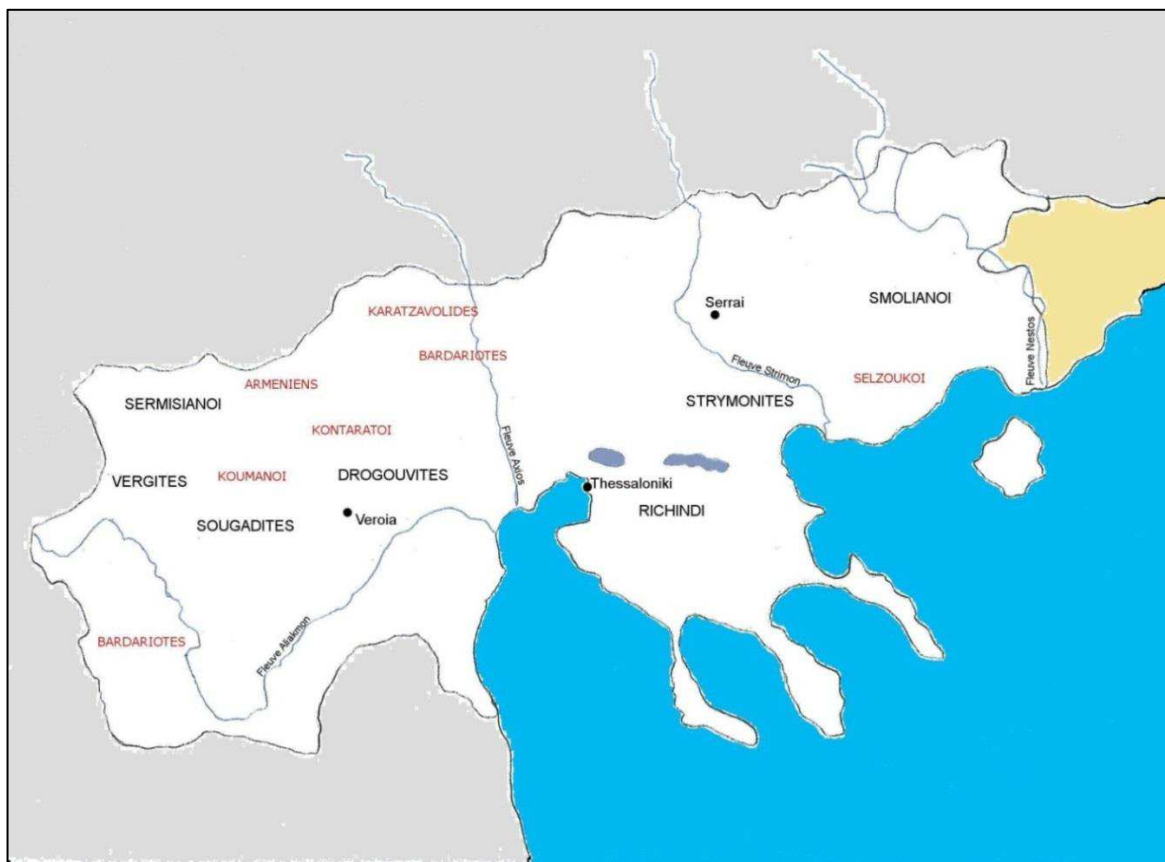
KARATZAVOLIDES
BARDARIOTES
Serrai
SMOLIANOI
Fleuve Strimon
SELZOUKOI
Fleuve Nestos
ARMENIENS
SERMISIANOI
KONTARATOI
Fleuve Axios
STRYMONITES
VERGITES
KOUMANOI
DROGOUVITES
Thessaloniki
Veroia
SOUGADITES
RICHINDI
BARDARIOTES
Fleuve Aliakmon